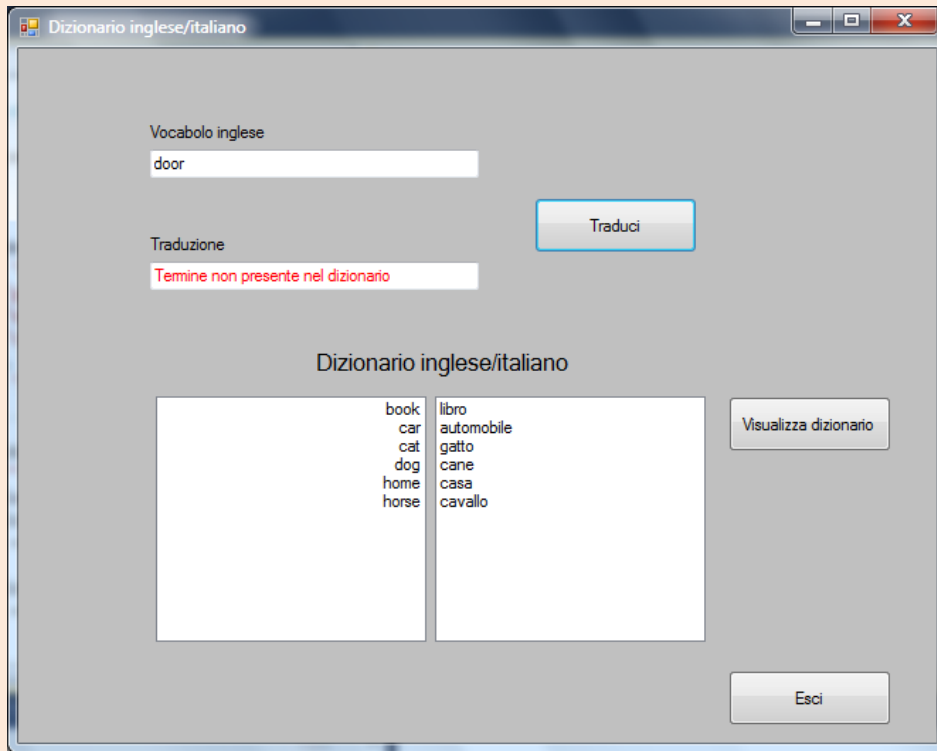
Dizionario inglese/italiano

Vocabolo inglese

door

Traduci

Traduzione

Termine non presente nel dizionario

Dizionario inglese/italiano

book
car
cat
dog
home
horse

libro
automobile
gatto
cane
casa
cavallo

Visualizza dizionario

Esci